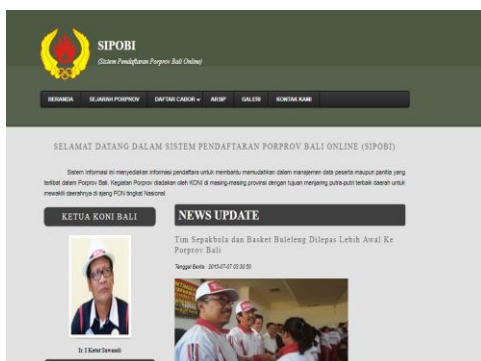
SIPOBI

(Sistem Pendaftaran Porprov Bali Online)

BERANDA SEJARAH PORPROV DAFTAR CABOR ▾ ARSIP GALERI KONTAK KAMI

SELAMAT DATANG DALAM SISTEM PENDAFTARAN PORPROV BALI ONLINE (SIPOBI)

Sistem informasi ini menyediakan informasi pendaftaran untuk membantu memudahkan dalam manajemen data peserta maupun panitia yang terlibat dalam Porprov Bali. Kegiatan Porprov diadakan oleh KONI di masing-masing provinsi dengan tujuan menjaring putra-putri terbaik daerah untuk mewakili daerahnya di ajang PON tingkat Nasional.

KETUA KONI BALI

Ir. I Ketut Suwandi

NEWS UPDATE

Tim Sepakbola dan Basket Buleleng Dilepas Lebih Awal Ke Porprov Bali

Tanggal Berita : 2013-07-07 03:30:50